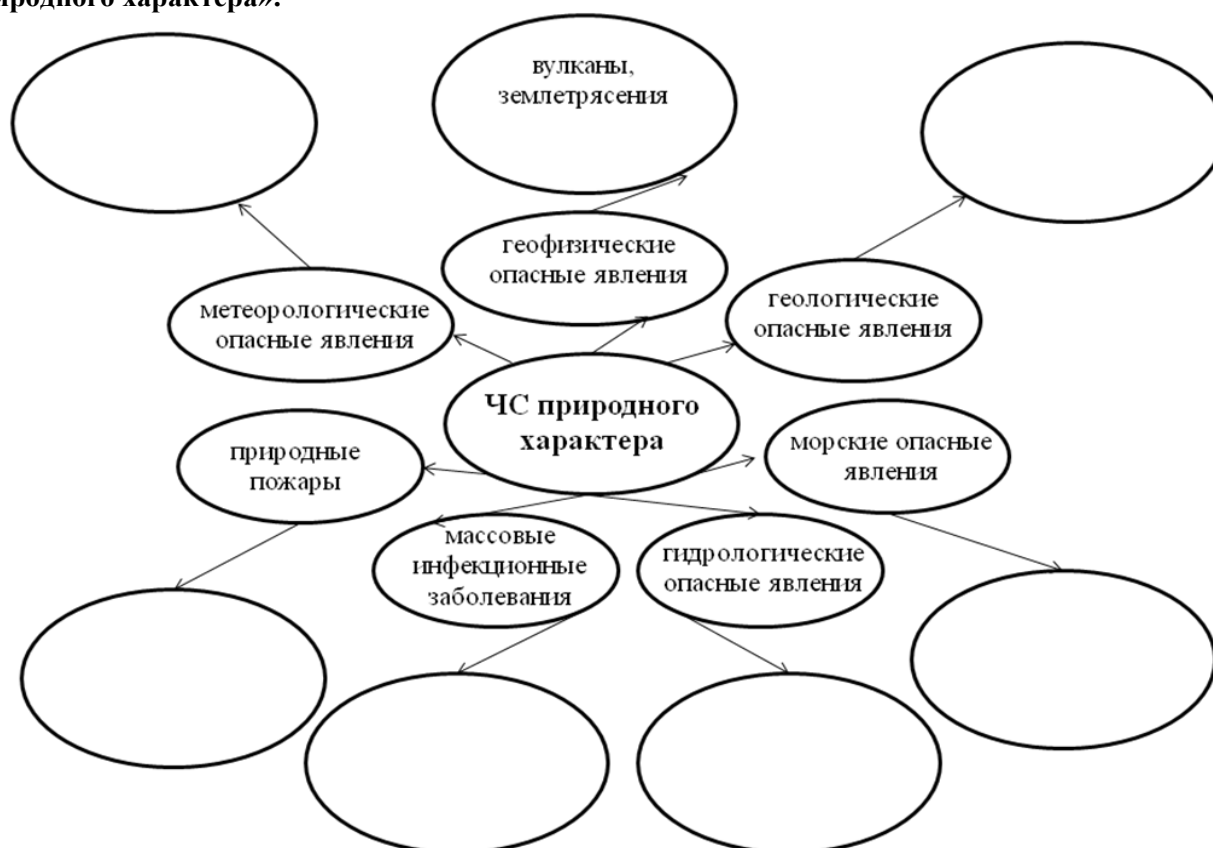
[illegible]родного характера».

вулканы, землетрясения

геофизические опасные явления

метеорологические опасные явления

геологические опасные явления

ЧС природного характера

природные пожары

морские опасные явления

массовые инфекционные заболевания

гидрологические опасные явления